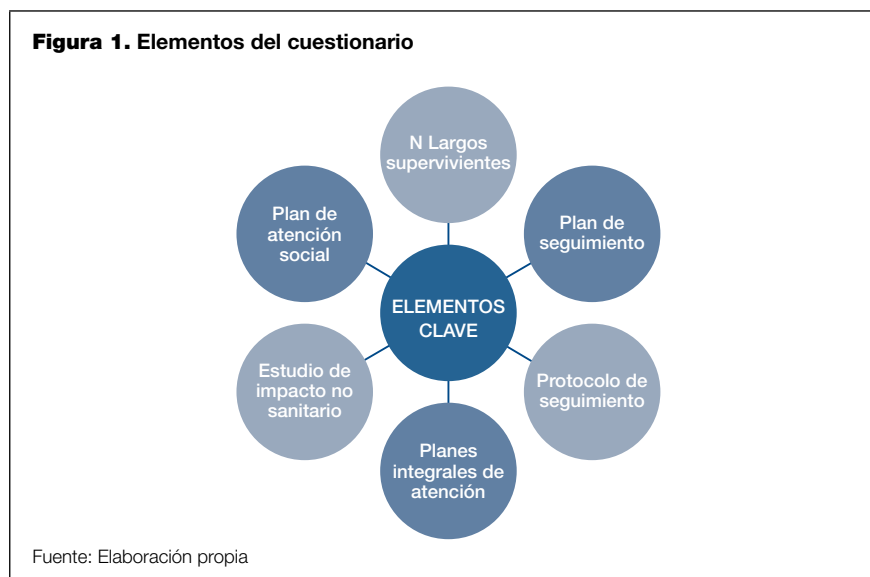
**Figura 1.** Elementos del cuestionario

N Largos supervivientes

Plan de atención social

Plan de seguimiento

ELEMENTOS CLAVE

Estudio de impacto no sanitario

Protocolo de seguimiento

Planes integrales de atención

Fuente: Elaboración propia